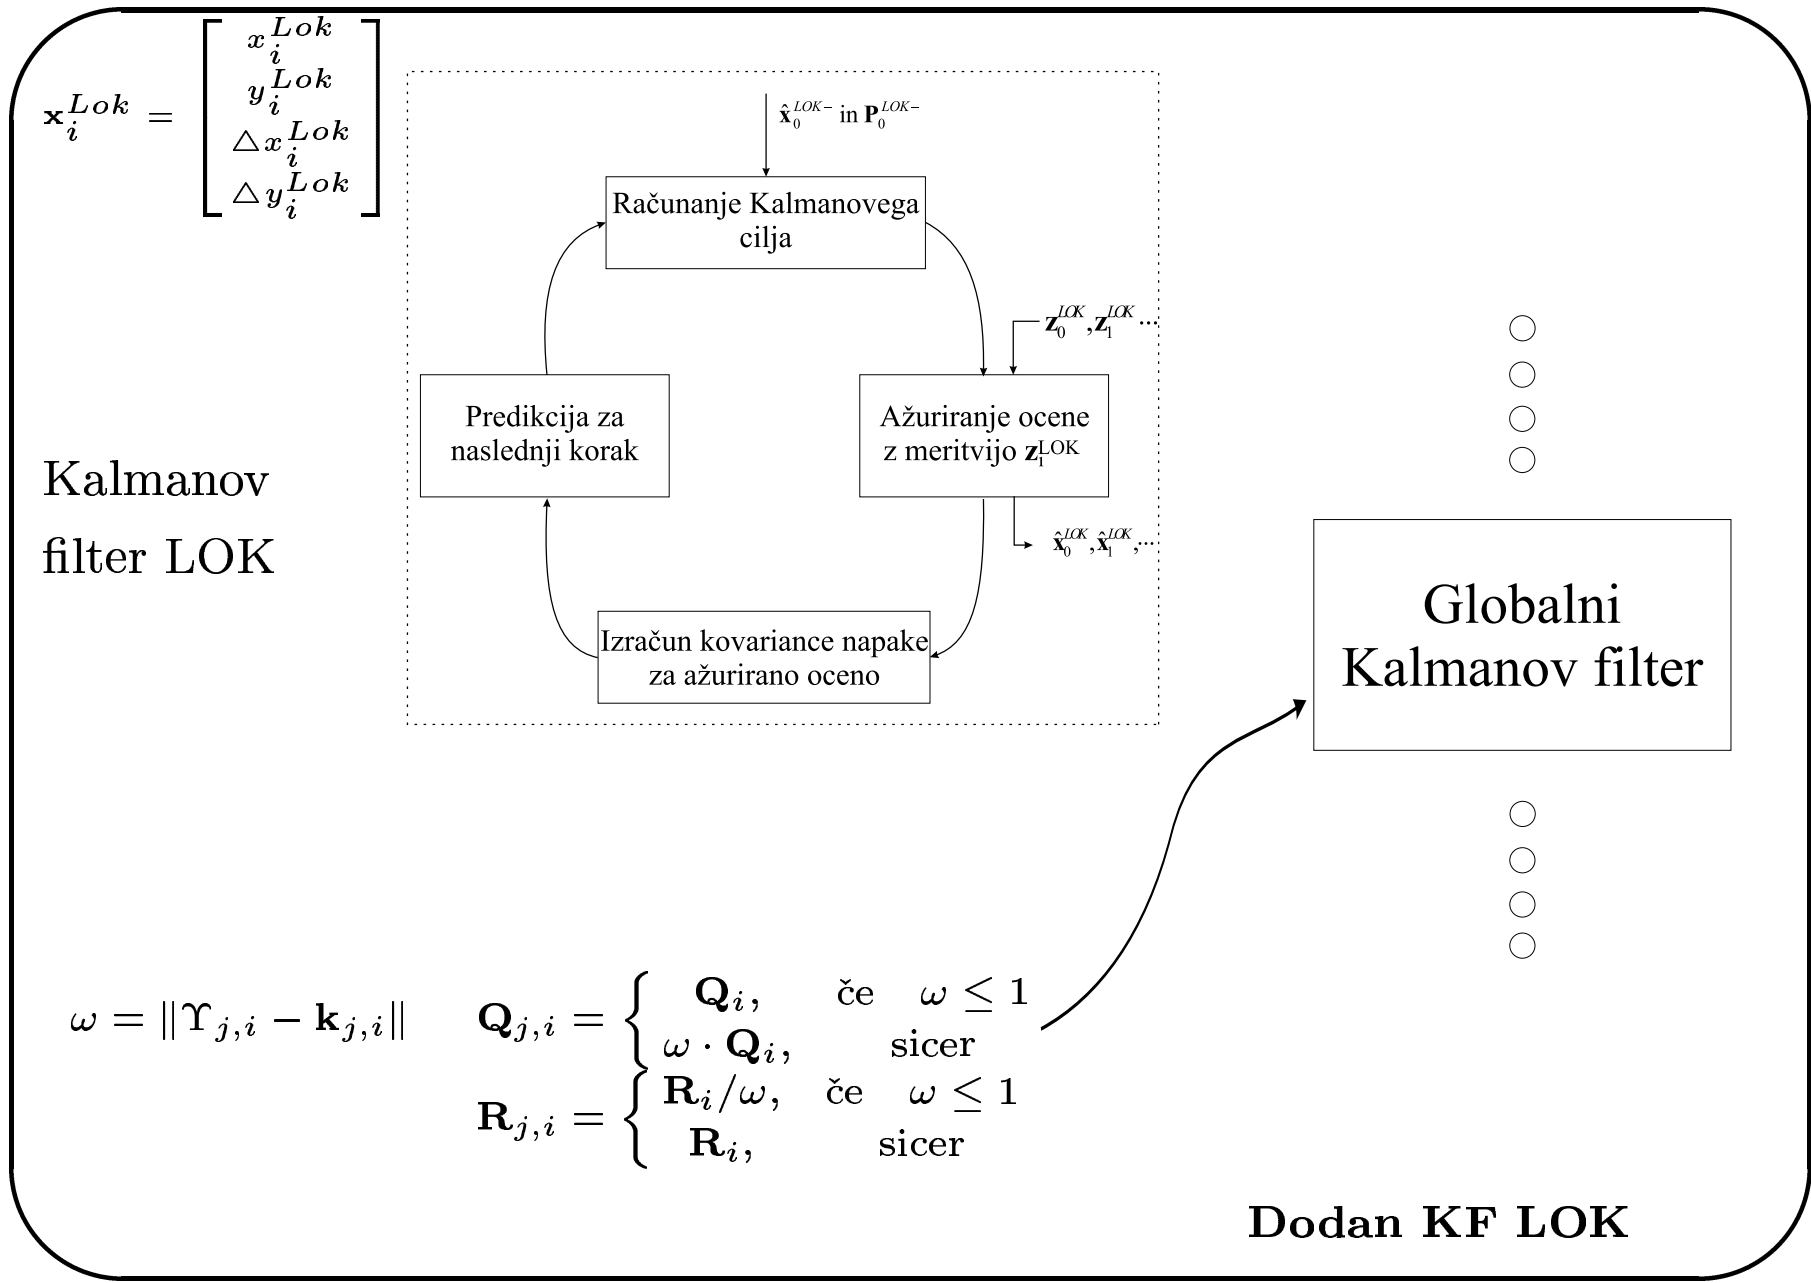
$\mathbf{x}_i^{Lok} = \begin{bmatrix} x_i^{Lok} \\ y_i^{Lok} \\ \triangle x_i^{Lok} \\ \triangle y_i^{Lok} \end{bmatrix}$

$\hat{\mathbf{x}}_0^{LOK-}$ in $\mathbf{P}_0^{LOK-}$

Računanje Kalmanovega cilja

$\mathbf{z}_0^{LOK}, \mathbf{z}_1^{LOK} \cdots$

Predikcija za naslednji korak

Ažuriranje ocene z meritvijo $\mathbf{z}_1^{LOK}$

Kalmanov filter LOK

$\hat{\mathbf{x}}_0^{LOK}, \hat{\mathbf{x}}_1^{LOK}, \cdots$

Globalni Kalmanov filter

Izračun kovariance napake za ažurirano oceno

$\omega = \|\Upsilon_{j,i} - \mathbf{k}_{j,i}\|$

$\mathbf{Q}_{j,i} = \begin{cases} \mathbf{Q}_i, & \text{če} \quad \omega \leq 1 \\ \omega \cdot \mathbf{Q}_i, & \text{sicer} \end{cases}$

$\mathbf{R}_{j,i} = \begin{cases} \mathbf{R}_i/\omega, & \text{če} \quad \omega \leq 1 \\ \mathbf{R}_i, & \text{sicer} \end{cases}$

Dodan KF LOK